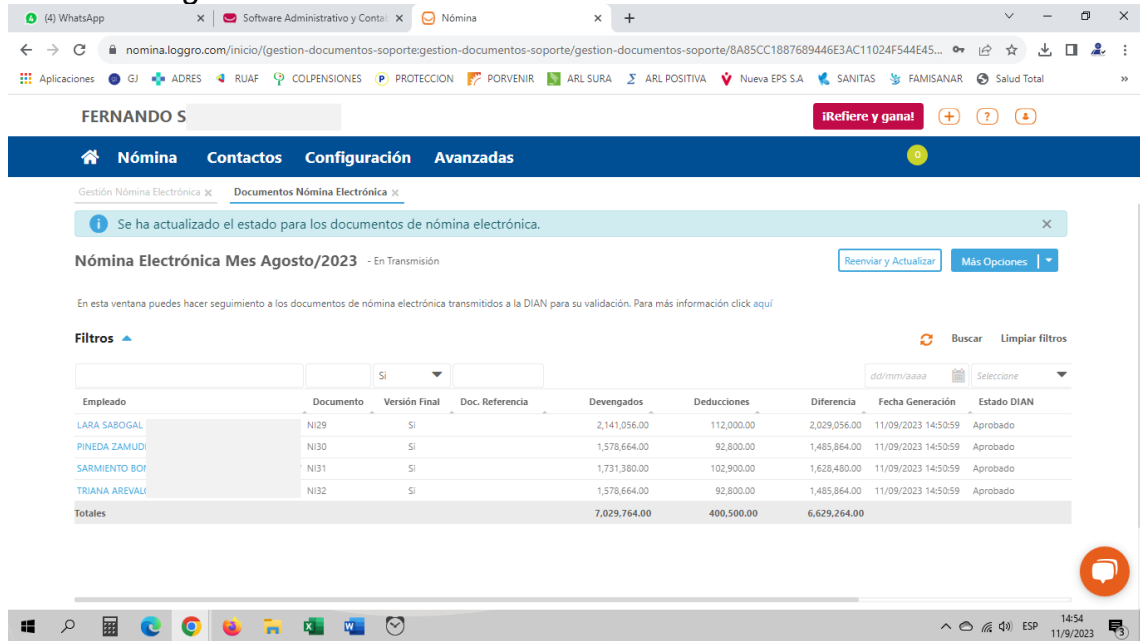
(4) WhatsApp × Software Administrativo y Contal × Nómina × +

nomina.loggro.com/inicio/(gestion-documentos-soporte:gestion-documentos-soporte/gestion-documentos-soporte/8A85CC1887689446E3AC11024F544E45...

Aplicaciones GJ ADRES RUAF COLPENSIONES PROTECCION PORVENIR ARL SURA ARL POSITIVA Nueva EPS S.A SANITAS FAMISANAR Salud Total

FERNANDO S

¡Refiere y gana!

Nómina Contactos Configuración Avanzadas

0

Gestión Nómina Electrónica × Documentos Nómina Electrónica ×

Se ha actualizado el estado para los documentos de nómina electrónica. ×

Nómina Electrónica Mes Agosto/2023 - En Transmisión

Reenviar y Actualizar Más Opciones

En esta ventana puedes hacer seguimiento a los documentos de nómina electrónica transmitidos a la DIAN para su validación. Para más información click aquí

Filtros

Buscar Limpiar filtros

Si dd/mm/aaaa Seleccione

| Empleado | Documento | Versión Final | Doc. Referencia | Devengados | Deducciones | Diferencia | Fecha Generación | Estado DIAN |
|---|---|---|---|---|---|---|---|---|
| LARA SABOGAL | NI29 | SI | | 2,141,056.00 | 112,000.00 | 2,029,056.00 | 11/09/2023 14:50:59 | Aprobado |
| PINEDA ZAMUDI | NI30 | SI | | 1,578,664.00 | 92,800.00 | 1,485,864.00 | 11/09/2023 14:50:59 | Aprobado |
| SARMIENTO BOI | NI31 | SI | | 1,731,380.00 | 102,900.00 | 1,628,480.00 | 11/09/2023 14:50:59 | Aprobado |
| TRIANA AREVAL | NI32 | SI | | 1,578,664.00 | 92,800.00 | 1,485,864.00 | 11/09/2023 14:50:59 | Aprobado |
| Totales | | | | 7,029,764.00 | 400,500.00 | 6,629,264.00 | | |

ESP 14:54 11/9/2023 3